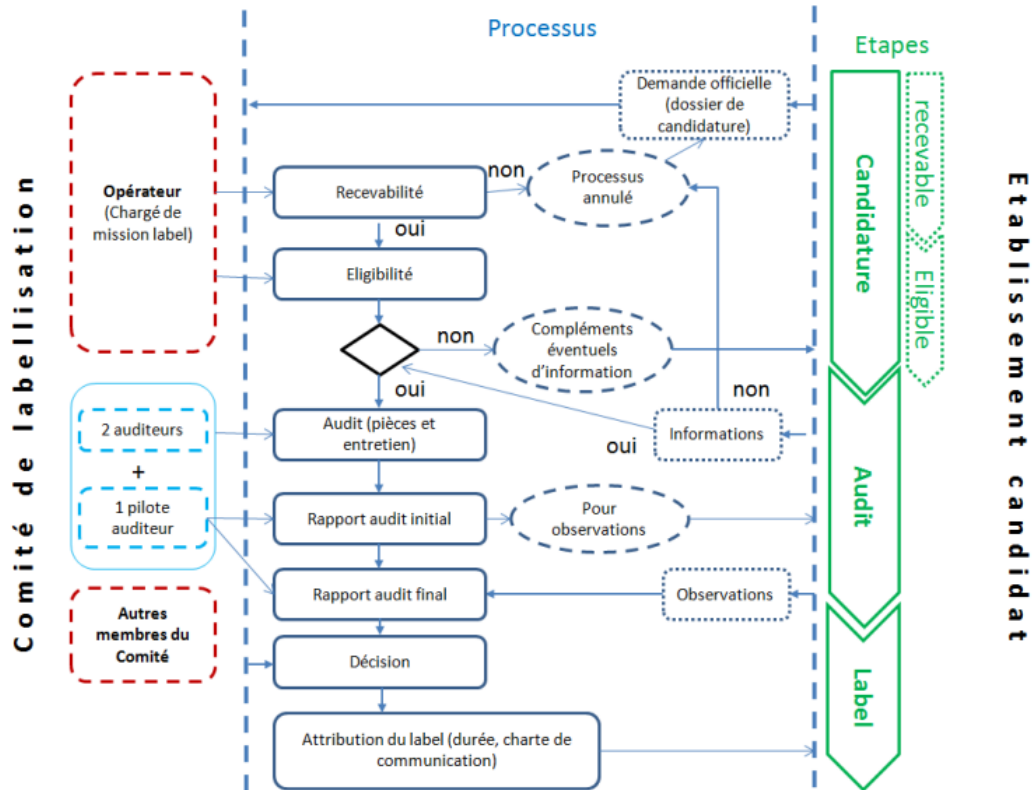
Comité de labellisation

Processus

Etapes

Etablissement candidat

Opérateur (Chargé de mission label)

2 auditeurs
+
1 pilote auditeur

Autres membres du Comité

Demande officielle (dossier de candidature)

Recevabilité

non

Processus annulé

oui

Eligibilité

non

Compléments éventuels d'information

oui

non

Audit (pièces et entretien)

oui

Informations

Rapport audit initial

Pour observations

Rapport audit final

Observations

Décision

Attribution du label (durée, charte de communication)

Candidature

recevable

Eligible

Audit

Label